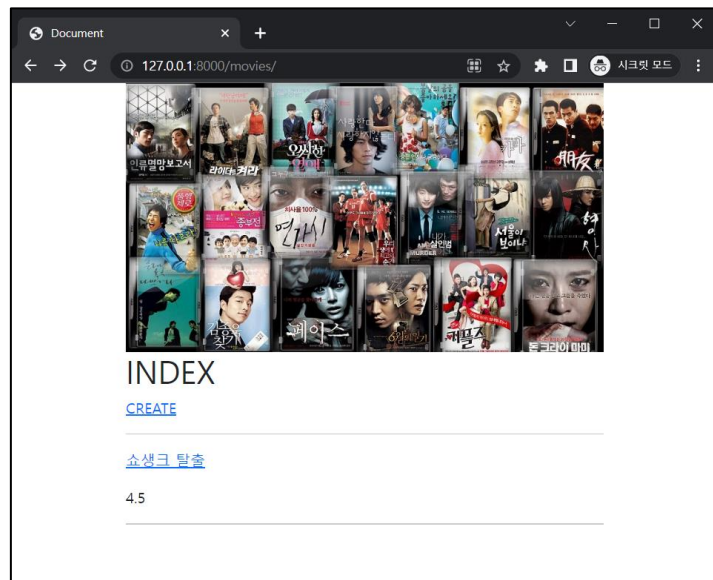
Document

127.0.0.1:8000/movies/

시크릿 모드

인류멸망보고서 라이터를 켜라 오싹한 연애 서울이 보이냐 친구 좋은 날 종로전 연애시대 주먹이 운다 살인범 원스 어 페이스 서울이 보이냐 형사 남자를 찾아서 페이스 커플즈 돈 크라이 마미

INDEX

CREATE

쇼생크 탈출

4.5